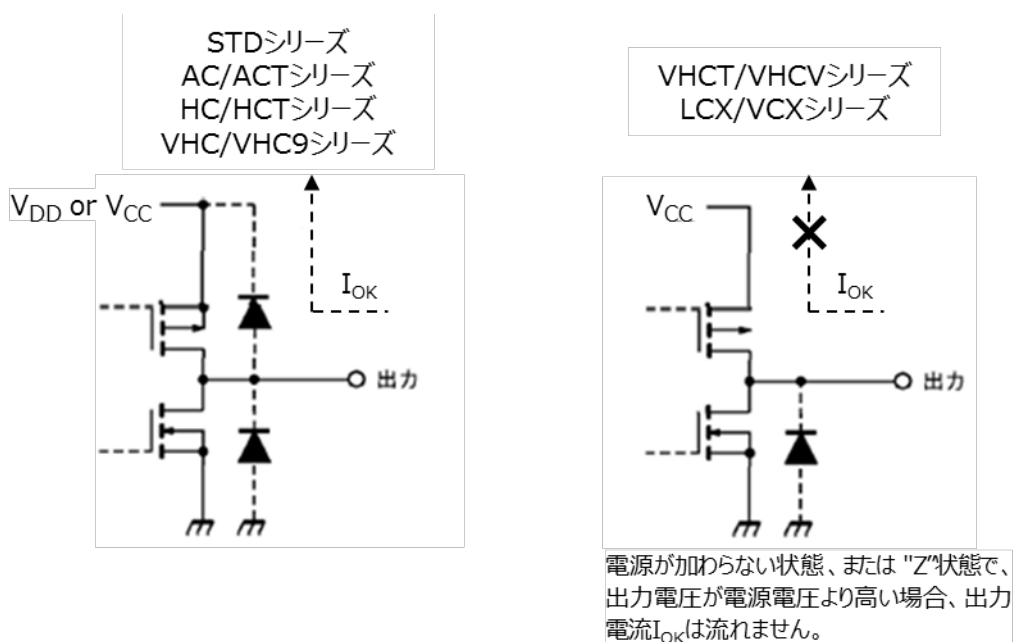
STDシリーズ
AC/ACTシリーズ
HC/HCTシリーズ
VHC/VHC9シリーズ

$V_{DD}$ or $V_{CC}$

$I_{OK}$

出力

VHCT/VHCVシリーズ
LCX/VCXシリーズ

$V_{CC}$

$I_{OK}$

出力

電源が加わらない状態、または "Z"状態で、出力電圧が電源電圧より高い場合、出力電流$I_{OK}$は流れません。